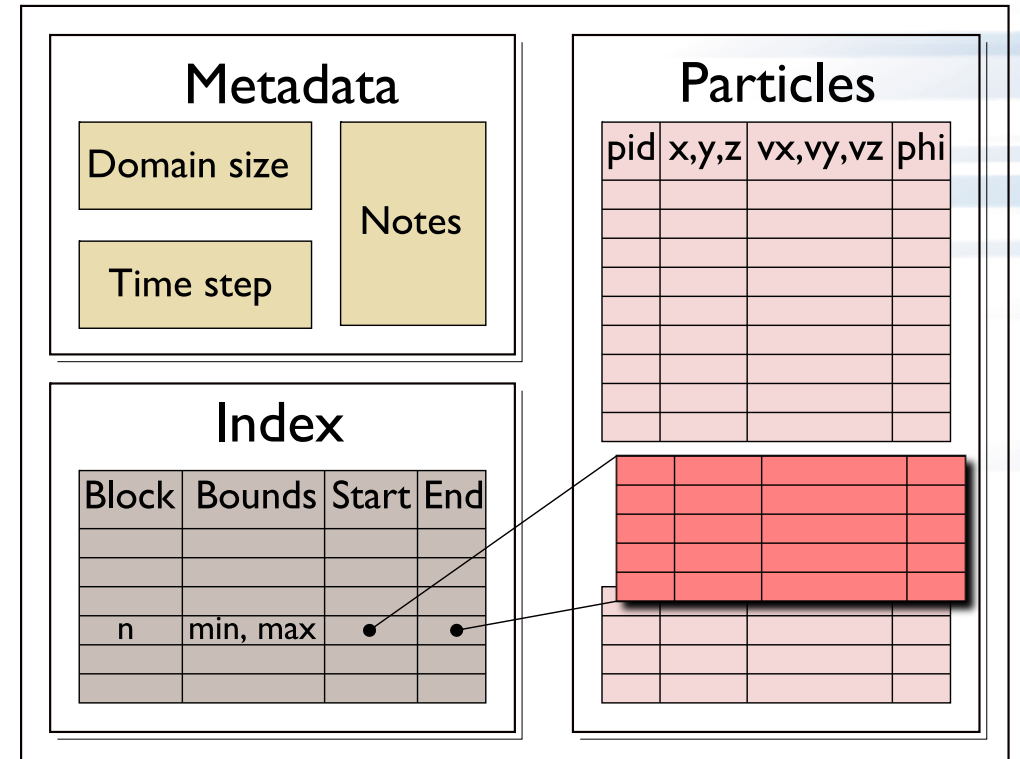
Metadata

Domain size

Time step

Notes

Index

| Block | Bounds | Start | End |
|---|---|---|---|
| | | | |
| | | | |
| | | | |
| n | min, max | | |
| | | | |
| | | | |

Particles

| pid | x,y,z | vx,vy,vz | phi |
|---|---|---|---|